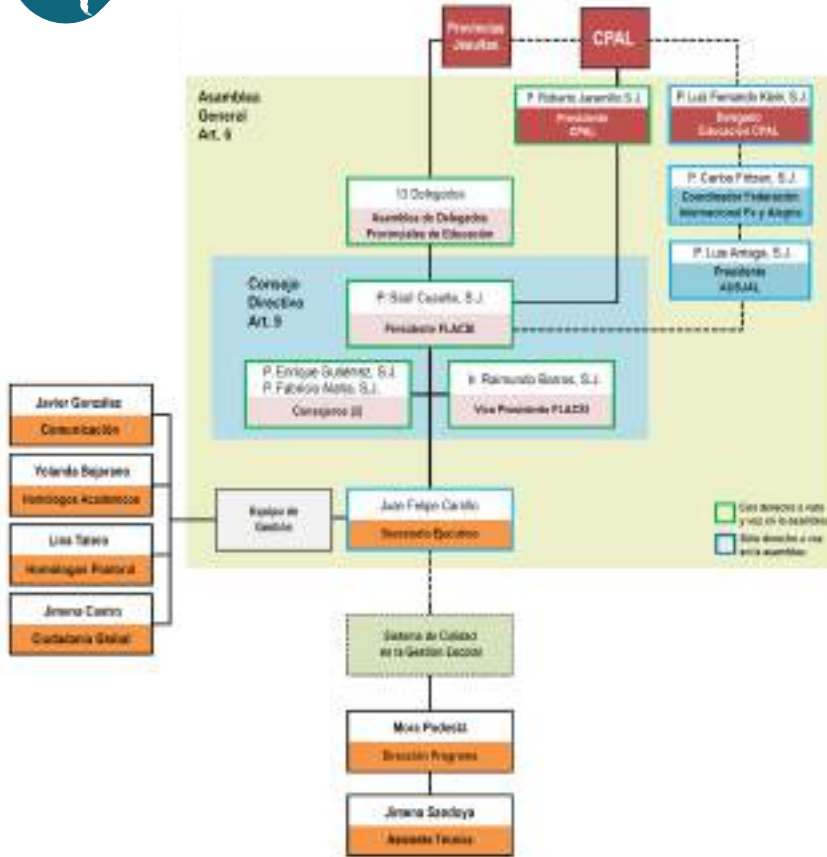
Provincias Jesuitas

CPAL

Asamblea General Art. 6

P. Roberto Jaramillo S.J.
Presidente CPAL

P. Luis Fernando Klein, S.J.
Delegado Educación CPAL

13 Delegados
Asamblea de Delegados Provinciales de Educación

P. Carlos Fritzen, S.J.
Coordinador Federación Internacional Fe y Alegría

P. Luis Arriaga, S.J.
Presidente AUSJAL

Consejo Directivo Art. 9

P. Saúl Cuautle, S.J.
Presidente FLACSI

P. Enrique Gutiérrez, S.J.
P. Fabricio Alaña, S.J.
Consejeros (2)

Ir. Raimundo Barros, S.J.
Vice Presidente FLACSI

Javier González
Comunicación

Yolanda Bejarano
Homólogos Académicos

Lina Tabera
Homólogos Pastoral

Jimena Castro
Ciudadanía Global

Equipo de Gestión

Juan Felipe Carrillo
Secretario Ejecutivo

Con derecho a voto y voz en la asamblea

Sólo derecho a voz en la asamblea

Sistema de Calidad en la Gestión Escolar

Mora Pedesta
Dirección Programa

Jimena Sandoya
Asistente Técnica